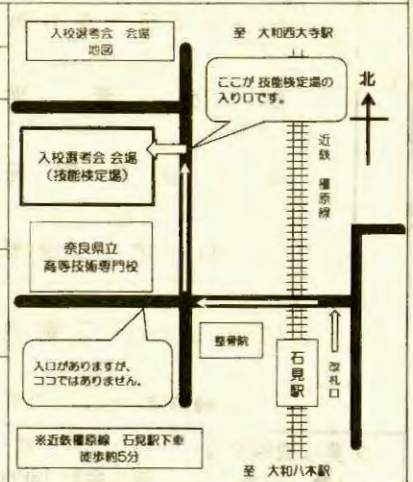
入校選考会　会場
地図

至　大和西大寺駅

ここが 技能検定場の入り口です。

北

入校選考会 会場
（技能検定場）

近鉄　橿原線

奈良県立
高等技術専門校

整骨院

石見駅

改札口

入口がありますが、
ココではありません。

※近鉄橿原線　石見駅下車
徒歩約5分

至　大和八木駅